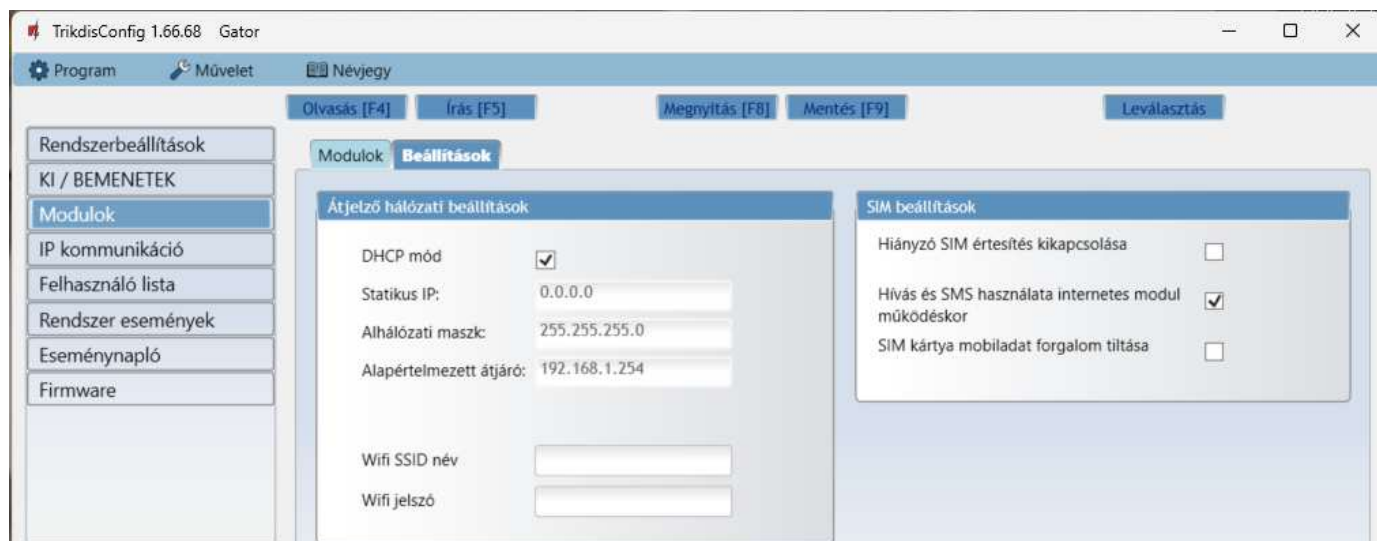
TrikdisConfig 1.66.68 Gator

Program Művelet Névjegy

Olvasás [F4] Írás [F5] Megnyitás [F8] Mentés [F9] Leválasztás

Rendszerbeállítások
KI / BEMENETEK
Modulok
IP kommunikáció
Felhasználó lista
Rendszer események
Eseménynapló
Firmware

Modulok Beállítások

Átjelző hálózati beállítások

DHCP mód
Statikus IP: 0.0.0.0
Alhálózati maszk: 255.255.255.0
Alapértelmezett átjáró: 192.168.1.254

Wifi SSID név
Wifi jelszó

SIM beállítások

Hiányzó SIM értesítés kikapcsolása
Hívás és SMS használata internetes modul működéskor
SIM kártya mobiladat forgalom tiltása